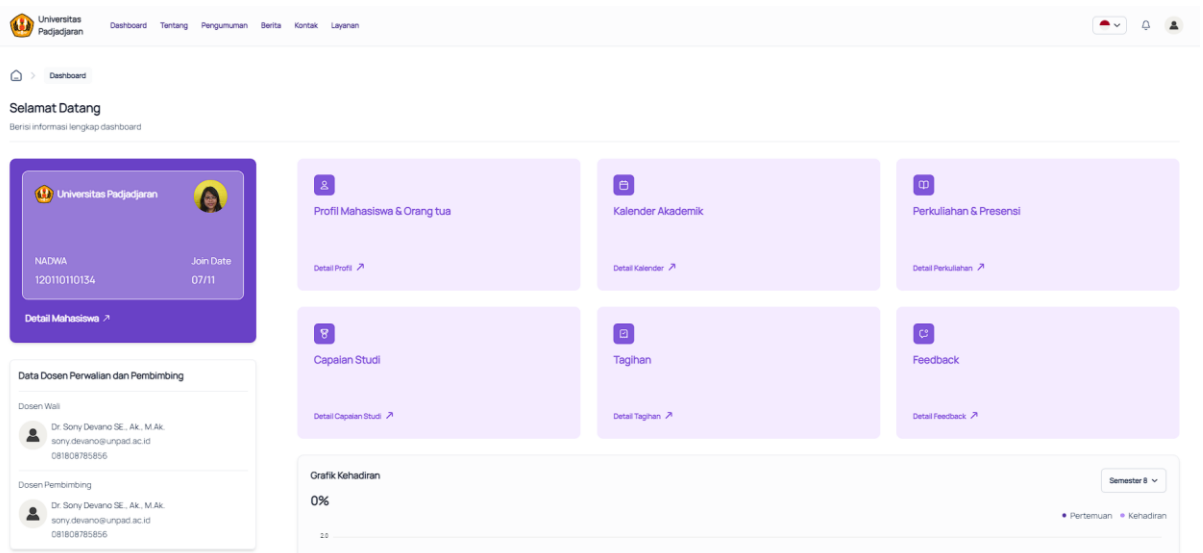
Universitas Padjadjaran

Dashboard Tentang Pengumuman Berita Kontak Layanan

Dashboard

Selamat Datang

Berisi informasi lengkap dashboard

Universitas Padjadjaran

NADWA
120110110134

Join Date
07/11

Detail Mahasiswa ↗

Data Dosen Perwalian dan Pembimbing

Dosen Wali

Dr. Sony Devano SE., Ak., M.Ak.
sony.devano@unpad.ac.id
081808785856

Dosen Pembimbing

Dr. Sony Devano SE., Ak., M.Ak.
sony.devano@unpad.ac.id
081808785856

Profil Mahasiswa & Orang tua

Detail Profil ↗

Kalender Akademik

Detail Kalender ↗

Perkuliahan & Presensi

Detail Perkuliahan ↗

Capaian Studi

Detail Capaian Studi ↗

Tagihan

Detail Tagihan ↗

Feedback

Detail Feedback ↗

Grafik Kehadiran

Semester 8

0%

• Pertemuan • Kehadiran

2.0